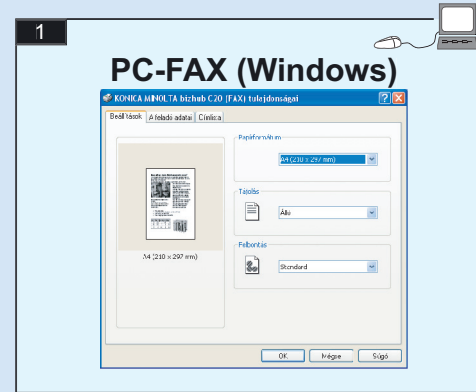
1

PC-FAX (Windows)

KONICA MINOLTA bizhub C20 (FAX) tulajdonságai

Beállítások | A feladó adatai | Címlista

Papírformátum

A4 (210 × 297 mm)

Tájolás

Álló

Felbontás

Standard

A4 (210 × 297 mm)

OK | Mégse | Súgó